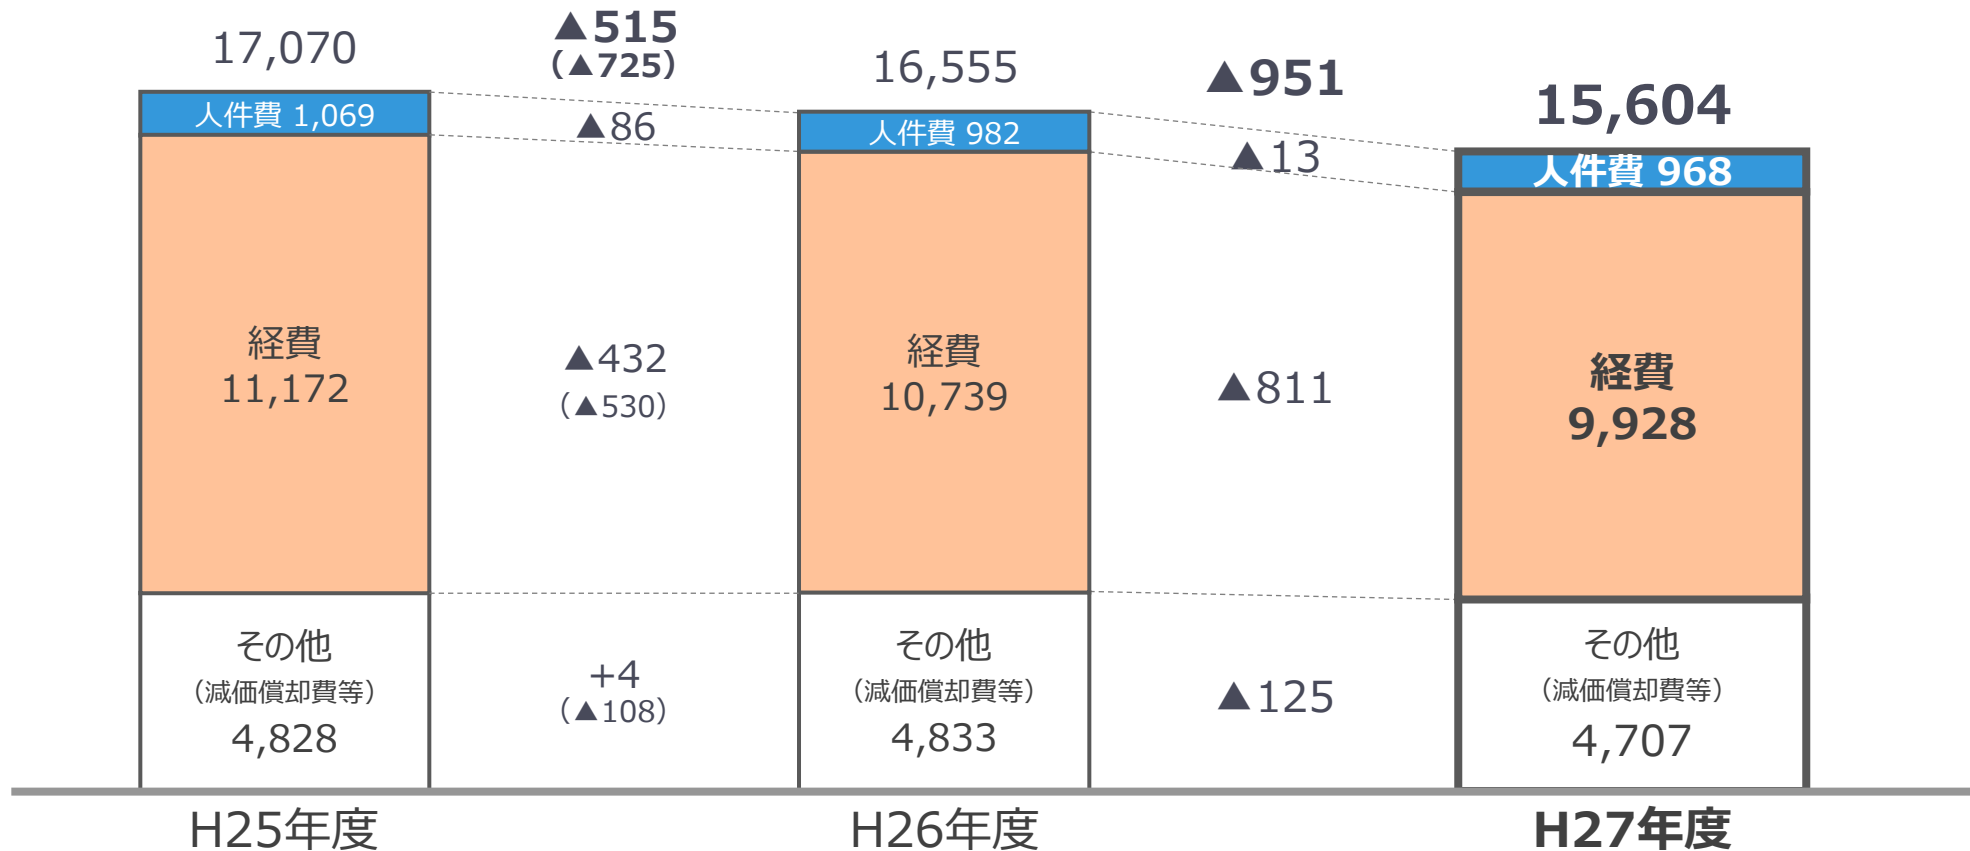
17,070

▲515
(▲725)

16,555

▲951

15,604

人件費 1,069

▲86

人件費 982

▲13

人件費 968

経費
11,172

▲432
(▲530)

経費
10,739

▲811

経費
9,928

その他
(減価償却費等)
4,828

+4
(▲108)

その他
(減価償却費等)
4,833

▲125

その他
(減価償却費等)
4,707

H25年度

H26年度

H27年度